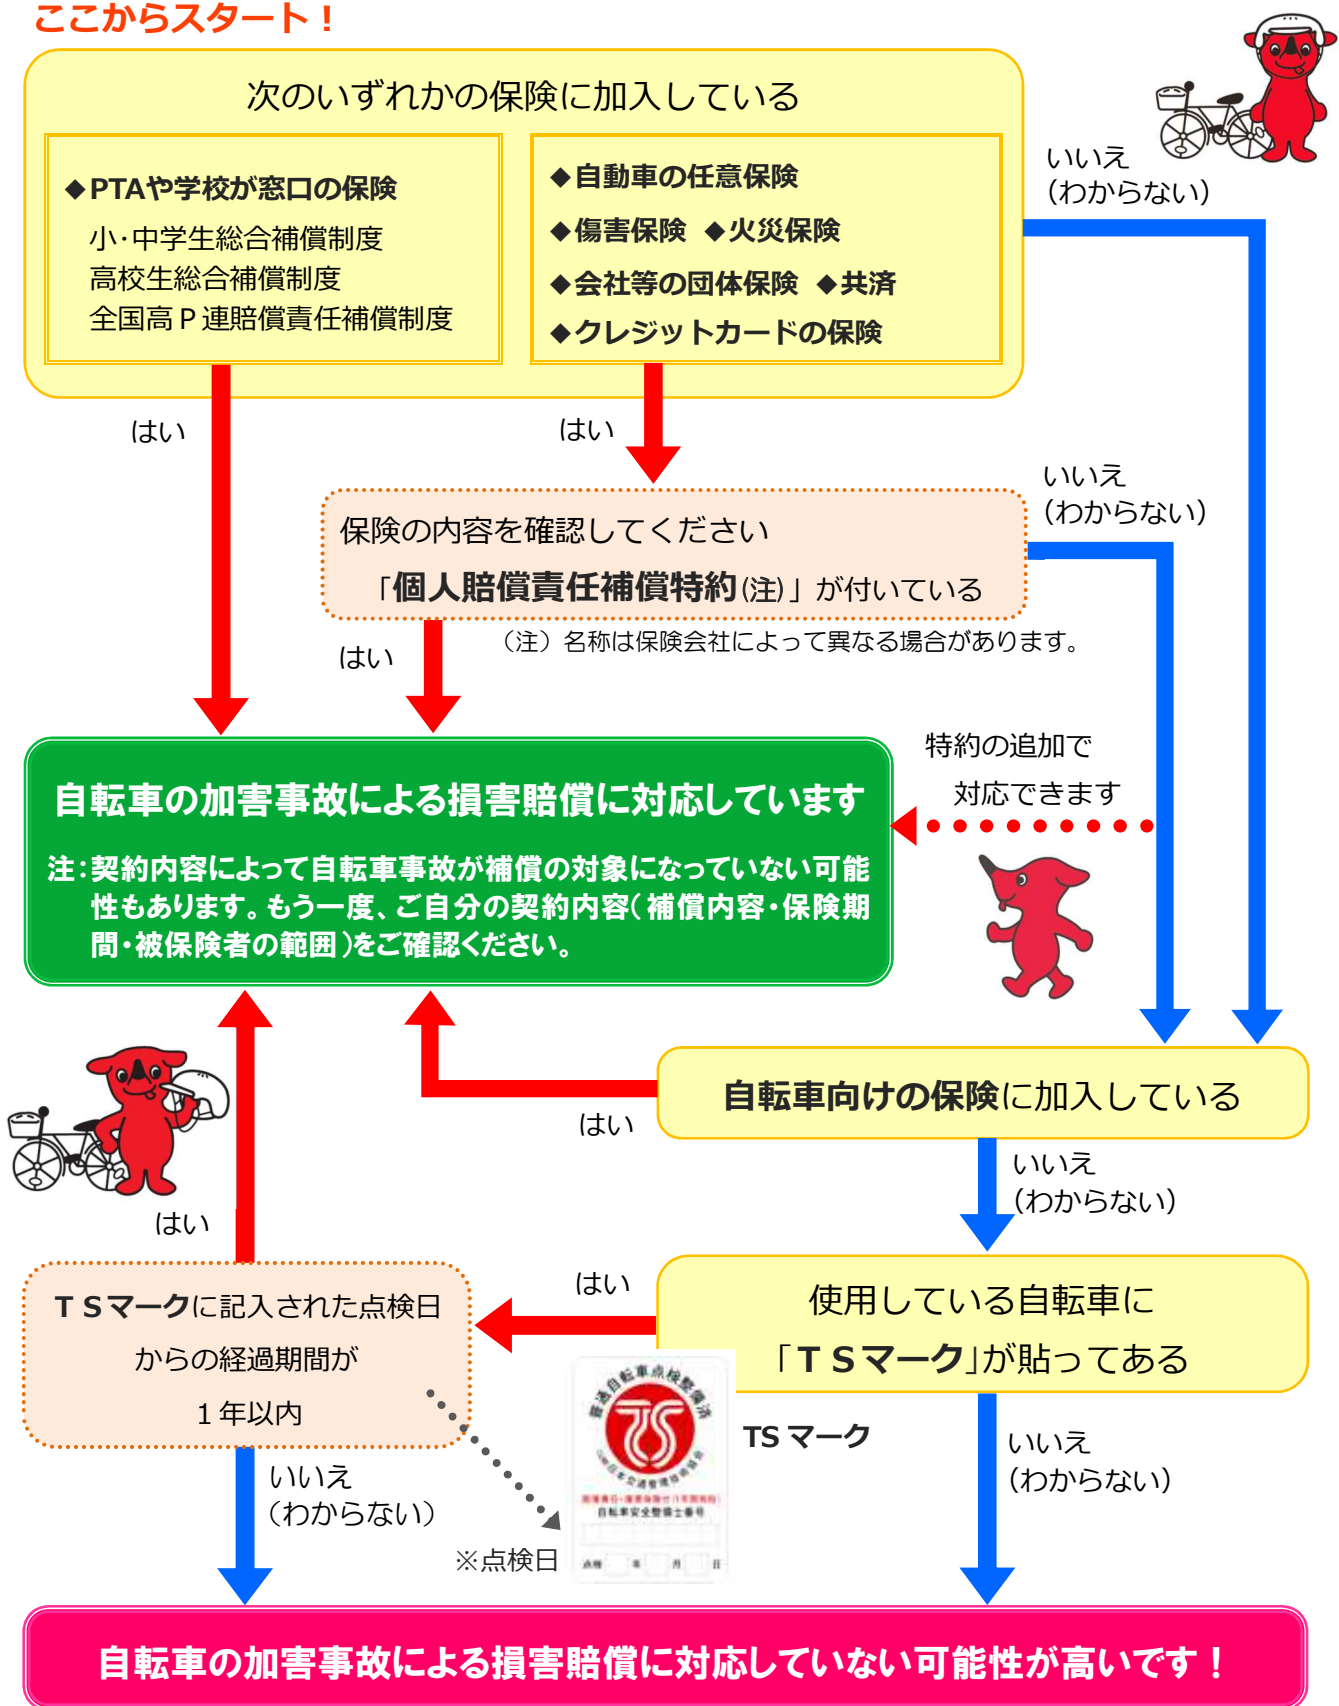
ここからスタート！

次のいずれかの保険に加入している

◆PTAや学校が窓口の保険
小･中学生総合補償制度
高校生総合補償制度
全国高Ｐ連賠償責任補償制度

◆自動車の任意保険
◆傷害保険　◆火災保険
◆会社等の団体保険　◆共済
◆クレジットカードの保険

いいえ
（わからない）

はい

はい

保険の内容を確認してください
「個人賠償責任補償特約(注)」が付いている

いいえ
（わからない）

はい

（注）名称は保険会社によって異なる場合があります。

特約の追加で
対応できます

自転車の加害事故による損害賠償に対応しています

注：契約内容によって自転車事故が補償の対象になっていない可能性もあります。もう一度、ご自分の契約内容（補償内容・保険期間・被保険者の範囲）をご確認ください。

はい

自転車向けの保険に加入している

いいえ
（わからない）

はい

はい

ＴＳマークに記入された点検日
からの経過期間が
１年以内

使用している自転車に
「ＴＳマーク」が貼ってある

普通自転車点検整備済
TS
TS マーク

いいえ
（わからない）

いいえ
（わからない）

※点検日

自転車の加害事故による損害賠償に対応していない可能性が高いです！